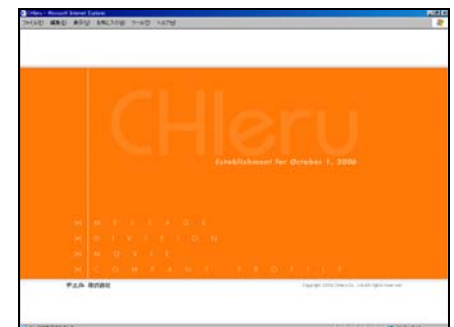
CHieru - Microsoft Internet Explorer
ファイル(F) 編集(E) 表示(V) お気に入り(A) ツール(T) ヘルプ(H)

CHIeru

Establishment for October 1, 2006

MESSAGE
DIVISION
MOVIE
COMPANY PROFILE

チエル株式会社

Copyright 2006 CHIeru Co., Ltd All Rights Reserved.